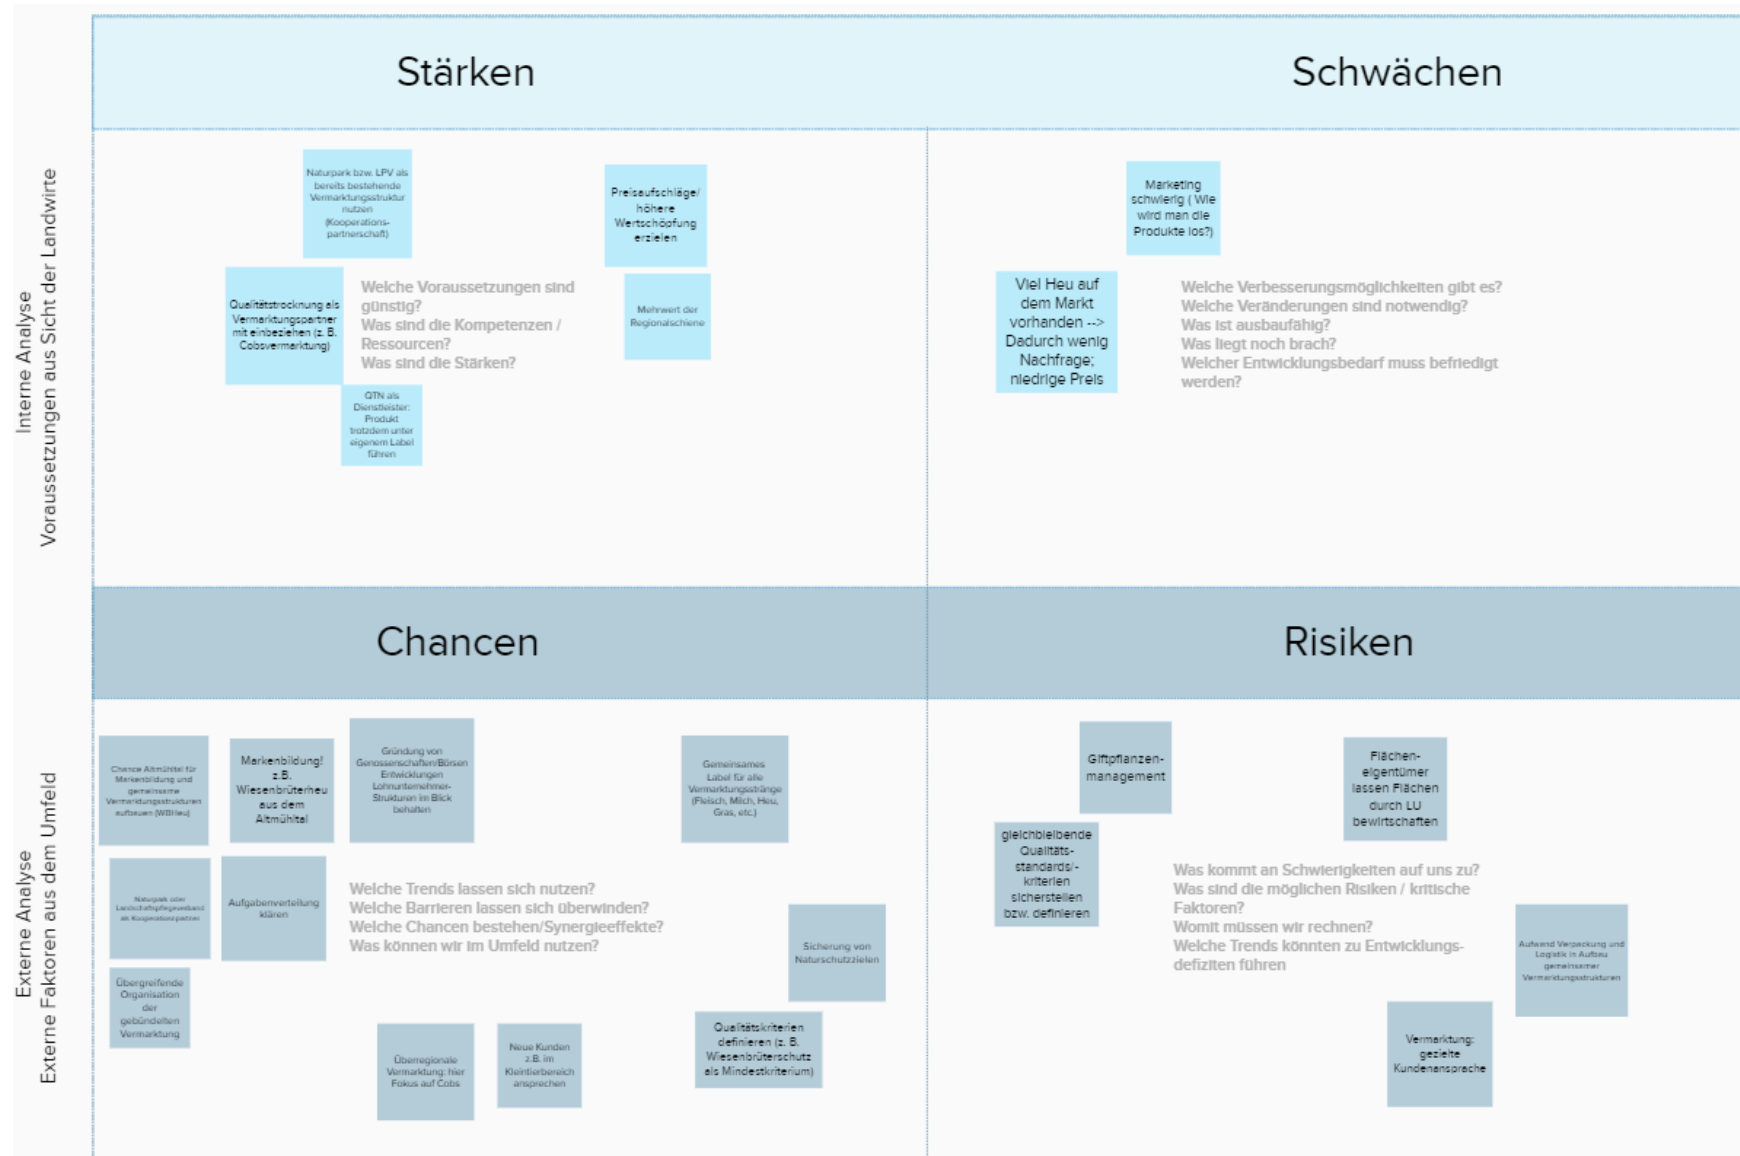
Interne Analyse
Voraussetzungen aus Sicht der Landwirte

Stärken

Naturpark bzw. LPV als bereits bestehende Vermarktungsstruktur nutzen (Kooperationspartnerschaft)

Preisaufschläge/ höhere Wertschöpfung erzielen

Qualitätstrocknung als Vermarktungspartner mit einbeziehen (z. B. Cobsvermarktung)

Welche Voraussetzungen sind günstig?
Was sind die Kompetenzen / Ressourcen?
Was sind die Stärken?

Mehrwert der Regionalschiene

QTN als Dienstleister: Produkt trotzdem unter eigenem Label führen

Schwächen

Marketing schwierig ( Wie wird man die Produkte los?)

Viel Heu auf dem Markt vorhanden --> Dadurch wenig Nachfrage; niedrige Preis

Welche Verbesserungsmöglichkeiten gibt es?
Welche Veränderungen sind notwendig?
Was ist ausbaufähig?
Was liegt noch brach?
Welcher Entwicklungsbedarf muss befriedigt werden?

Externe Analyse
Externe Faktoren aus dem Umfeld

Chancen

Chance Altmühltal für Markenbildung und gemeinsame Vermarktungsstrukturen aufbauen (WBHeu)

Markenbildung! z.B. Wiesenbrüterheu aus dem Altmühltal

Gründung von Genossenschaften/Börsen Entwicklungen Lohnunternehmer-Strukturen im Blick behalten

Gemeinsames Label für alle Vermarktungsstränge (Fleisch, Milch, Heu, Gras, etc.)

Naturpark oder Landschaftspflegeverband als Kooperationspartner

Aufgabenverteilung klären

Welche Trends lassen sich nutzen?
Welche Barrieren lassen sich überwinden?
Welche Chancen bestehen/Synergieeffekte?
Was können wir im Umfeld nutzen?

Sicherung von Naturschutzzielen

Übergreifende Organisation der gebündelten Vermarktung

Überregionale Vermarktung: hier Fokus auf Cobs

Neue Kunden z.B. im Kleintierbereich ansprechen

Qualitätskriterien definieren (z. B. Wiesenbrüterschutz als Mindestkriterium)

Risiken

Giftpflanzen-management

Flächen-eigentümer lassen Flächen durch LU bewirtschaften

gleichbleibende Qualitäts-standards/-kriterien sicherstellen bzw. definieren

Was kommt an Schwierigkeiten auf uns zu?
Was sind die möglichen Risiken / kritische Faktoren?
Womit müssen wir rechnen?
Welche Trends könnten zu Entwicklungs-defiziten führen

Aufwand Verpackung und Logistik in Aufbau gemeinsamer Vermarktungsstrukturen

Vermarktung: gezielte Kundenansprache